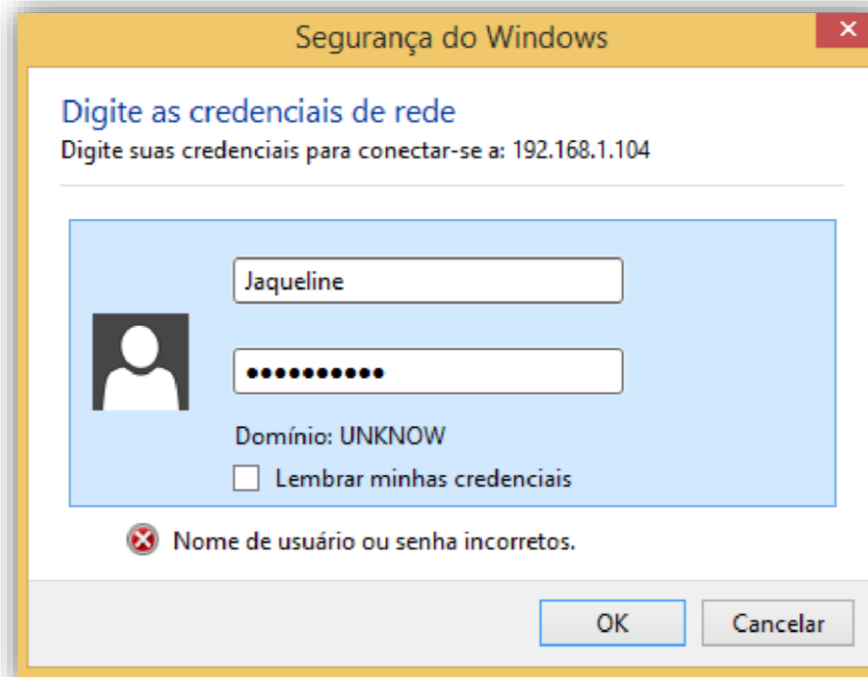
Segurança do Windows

Digite as credenciais de rede

Digite suas credenciais para conectar-se a: 192.168.1.104

Jaqueline

••••••••••

Domínio: UNKNOW

Lembrar minhas credenciais

Nome de usuário ou senha incorretos.

OK

Cancelar